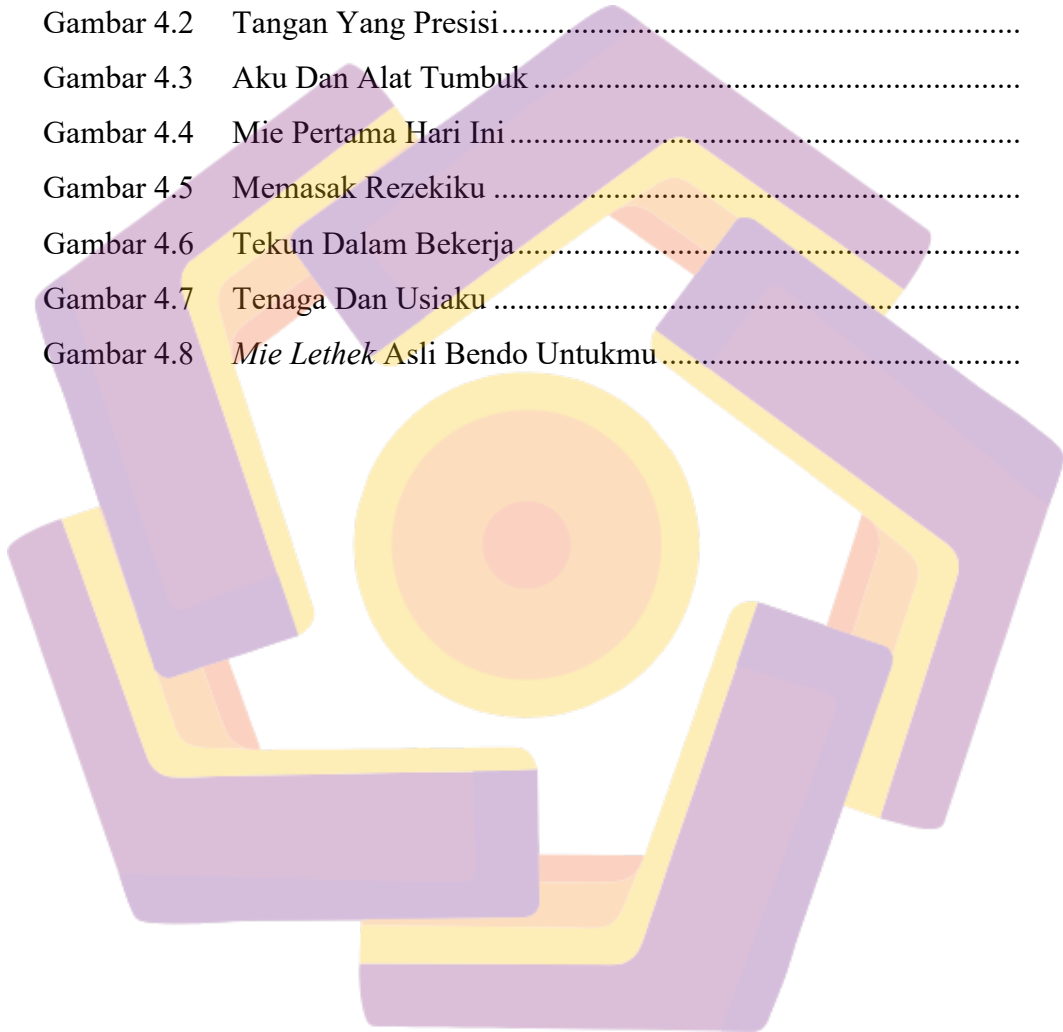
Gambar 4.2 Tangan Yang Presisi..............................................................
Gambar 4.3 Aku Dan Alat Tumbuk..........................................................
Gambar 4.4 Mie Pertama Hari Ini.............................................................
Gambar 4.5 Memasak Rezekiku ..............................................................
Gambar 4.6 Tekun Dalam Bekerja............................................................
Gambar 4.7 Tenaga Dan Usiaku ..............................................................
Gambar 4.8 *Mie Lethek* Asli Bendo Untukmu.........................................